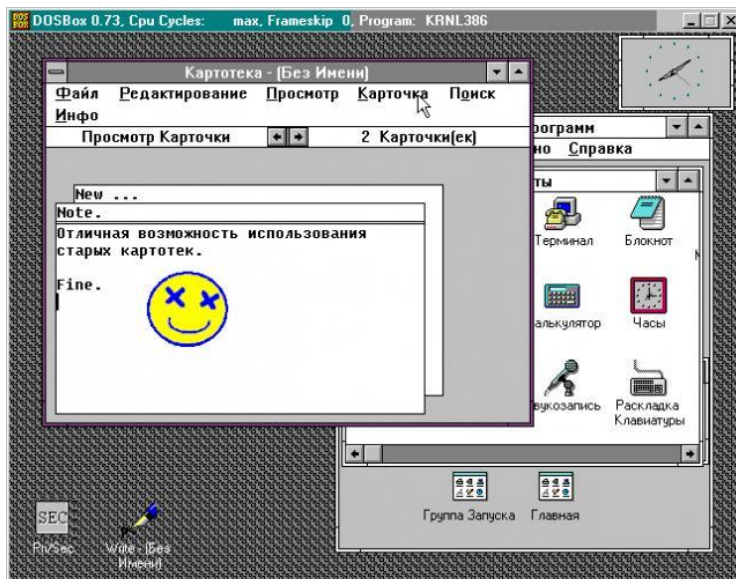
DOSBox 0.73, Cpu Cycles: max, Frameskip 0, Program: KRNL386

Картотека - (Без Имени)

Файл Редактирование Просмотр Карточка Поиск Инфо

Просмотр Карточки

2 Карточки(ек)

New ...

Note.

Отличная возможность использования старых картотек.

Fine.

рограмм

но Справка

ты

Терминал

Блокнот

алькулятор

Часы

вукозапись

Раскладка Клавиатуры

Группа Запуска

Главная

SEC

PriSec

Write - (Без Имени)